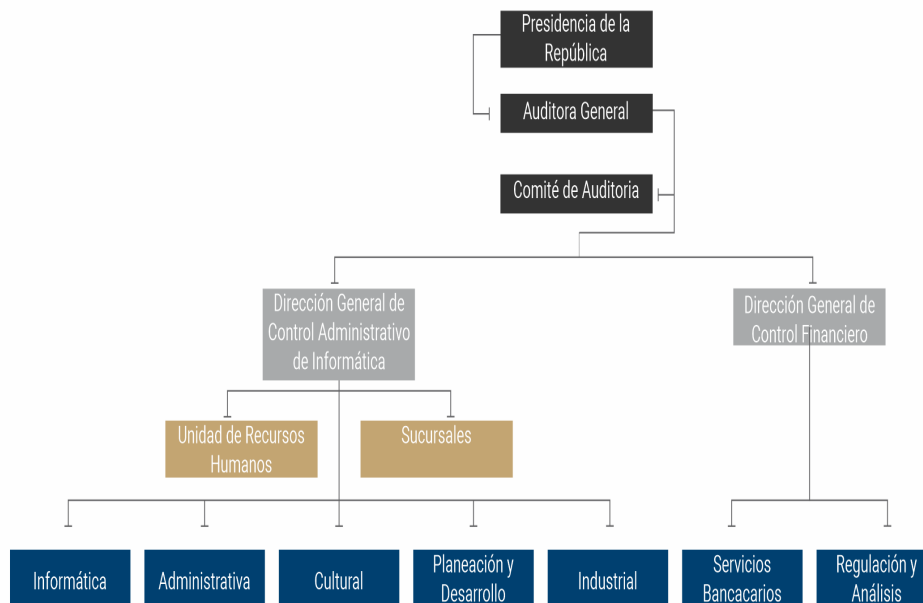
Presidencia de la República

Auditora General

Comité de Auditoria

Dirección General de Control Administrativo de Informática

Dirección General de Control Financiero

Unidad de Recursos Humanos

Sucursales

Informática

Administrativa

Cultural

Planeación y Desarrollo

Industrial

Servicios Bancacarios

Regulación y Análisis